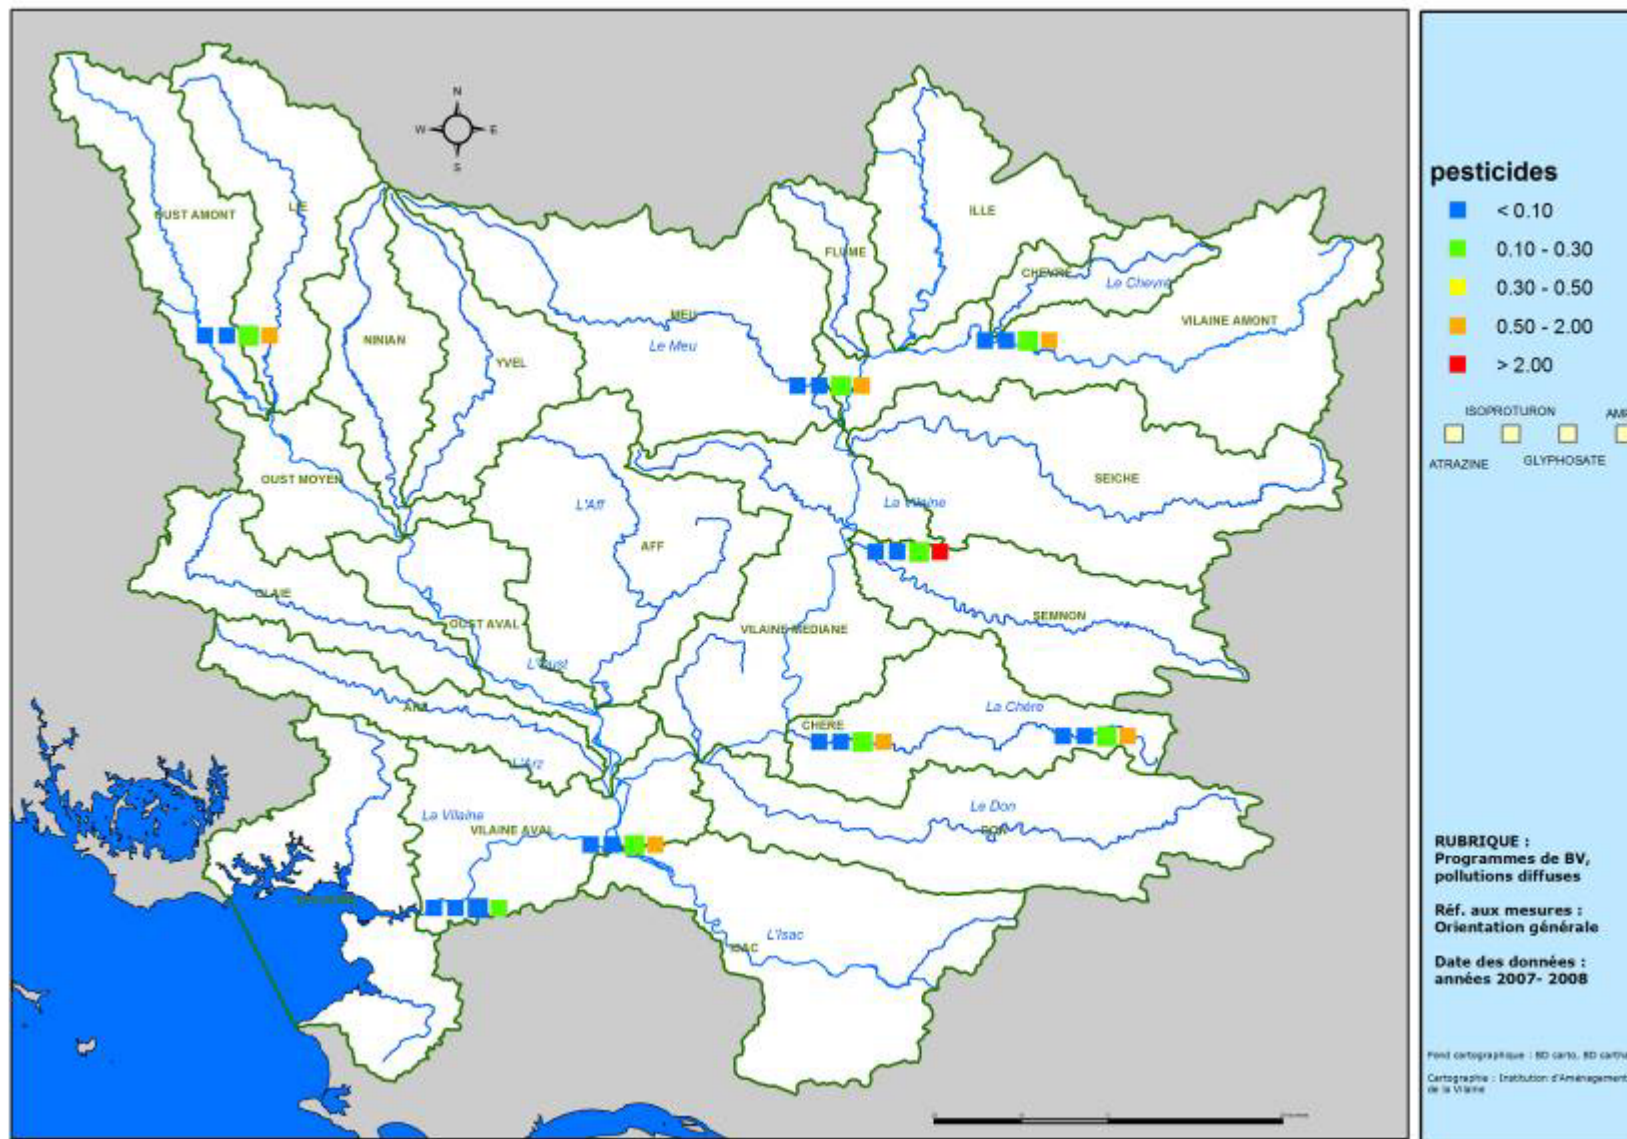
N
W
E
S

OUST AMONT
LIE
NINIAN
YVEL
MEU
Le Meu
FLUME
ILLE
CHEVRE
Le Chevre
VILAINE AMONT
OUST MOYEN
L'Aff
AFF
La Vilaine
SEICHE
CLAIE
OUST AVAL
L'Oust
VILAINE MEDIANE
SEMNON
ARZ
L'Arz
CHERE
La Chère
La Vilaine
VILAINE AVAL
Le Don
DON
ESTUAIRE
L'Isac
ISAC

pesticides
< 0.10
0.10 - 0.30
0.30 - 0.50
0.50 - 2.00
> 2.00
ISOPROTURON
AMI
ATRAZINE
GLYPHOSATE

RUBRIQUE : Programmes de BV, pollutions diffuses

Réf. aux mesures : Orientation générale

Date des données : années 2007- 2008

Fond cartographique : BD carto, BD carthage

Cartographie : Institution d'Aménagement de la Vilaine